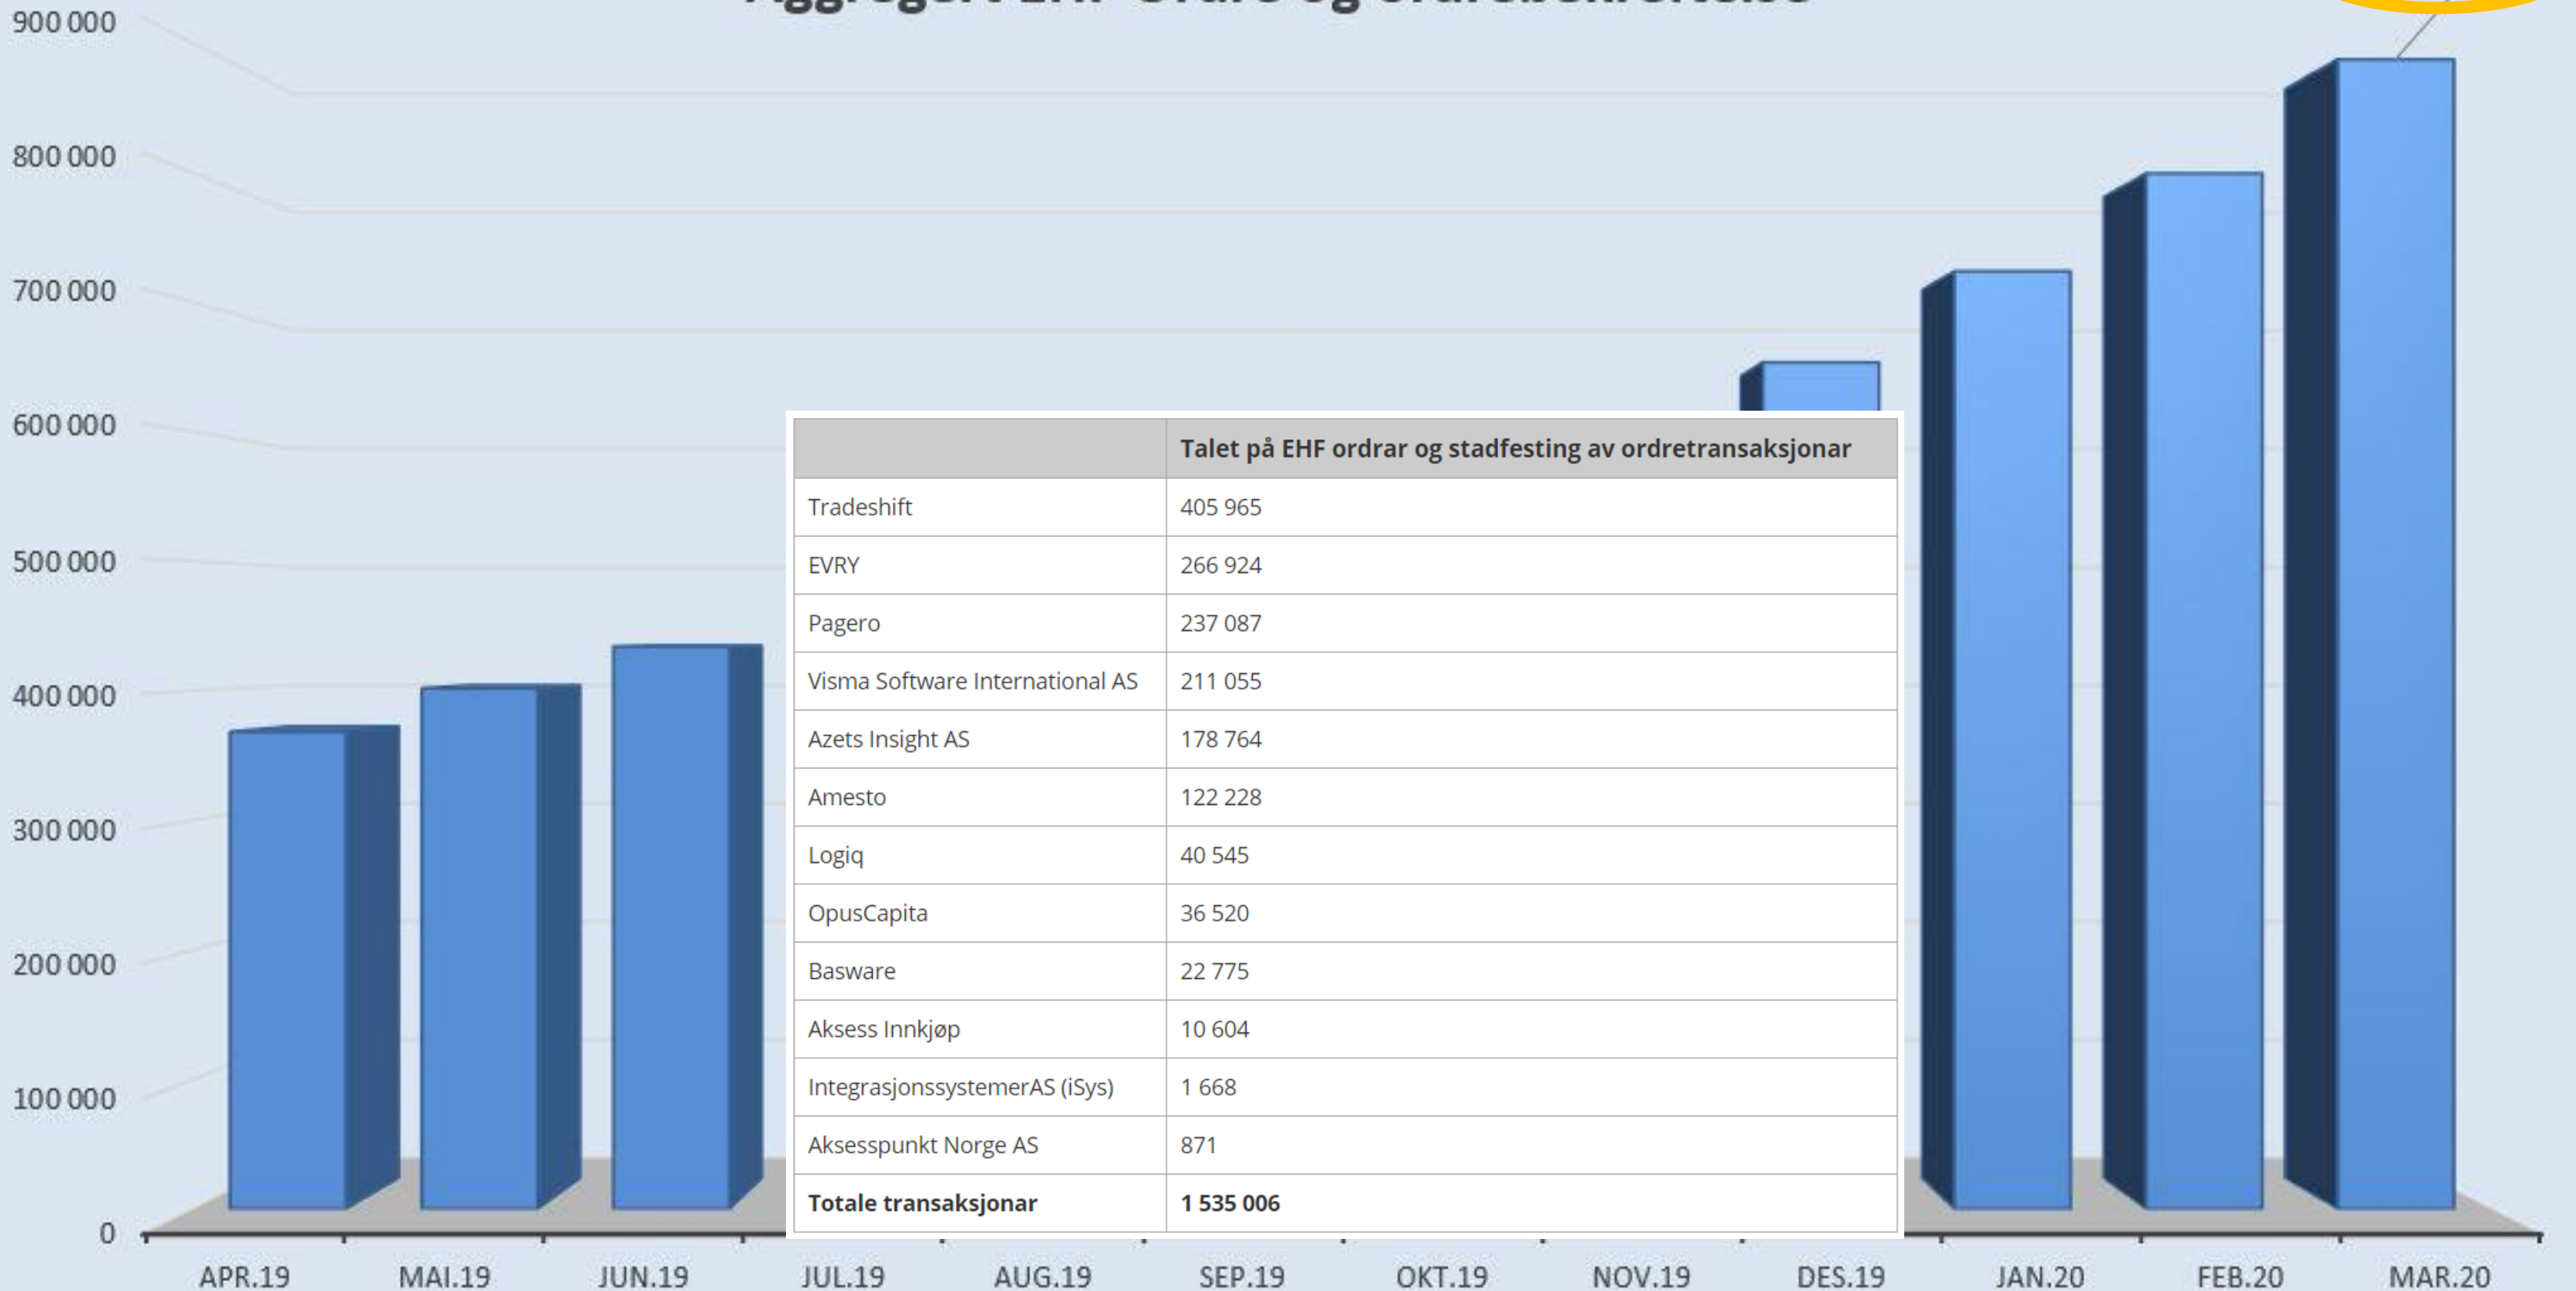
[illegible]

900 000
800 000
700 000
600 000
500 000
400 000
300 000
200 000
100 000
0

| | Talet på EHF ordrar og stadfesting av ordretransaksjonar |
|---|---|
| Tradeshift | 405 965 |
| EVRY | 266 924 |
| Pagero | 237 087 |
| Visma Software International AS | 211 055 |
| Azets Insight AS | 178 764 |
| Amesto | 122 228 |
| Logiq | 40 545 |
| OpusCapita | 36 520 |
| Basware | 22 775 |
| Aksess Innkjøp | 10 604 |
| IntegrasjonssystemerAS (iSys) | 1 668 |
| Aksesspunkt Norge AS | 871 |
| **Totale transaksjonar** | **1 535 006** |

APR.19 MAI.19 JUN.19 JUL.19 AUG.19 SEP.19 OKT.19 NOV.19 DES.19 JAN.20 FEB.20 MAR.20